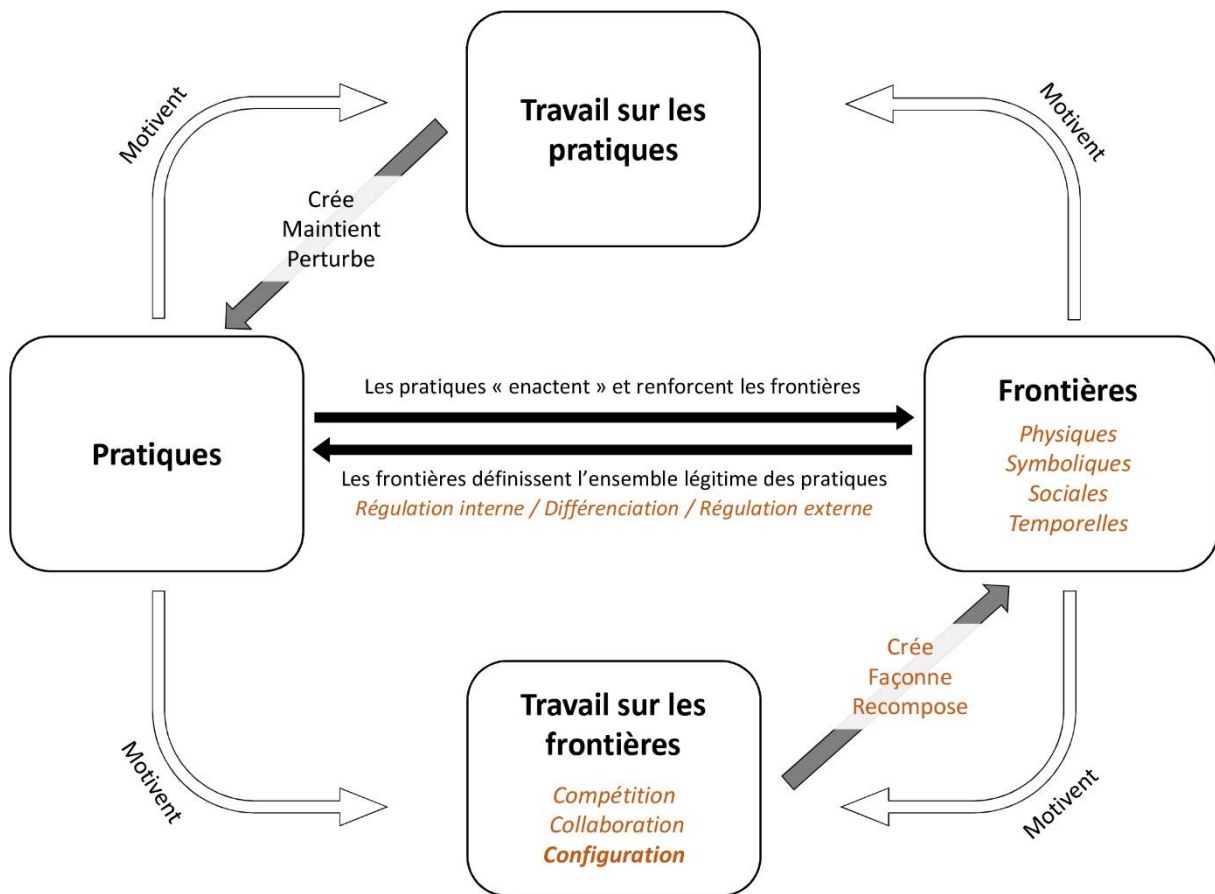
Motivent

Travail sur les pratiques

Motivent

Crée
Maintient
Perturbe

Pratiques

Les pratiques « enactent » et renforcent les frontières

Les frontières définissent l'ensemble légitime des pratiques
Régulation interne / Différenciation / Régulation externe

Frontières
Physiques
Symboliques
Sociales
Temporelles

Crée
Façonne
Recompose

Motivent

Travail sur les frontières
Compétition
Collaboration
Configuration

Motivent